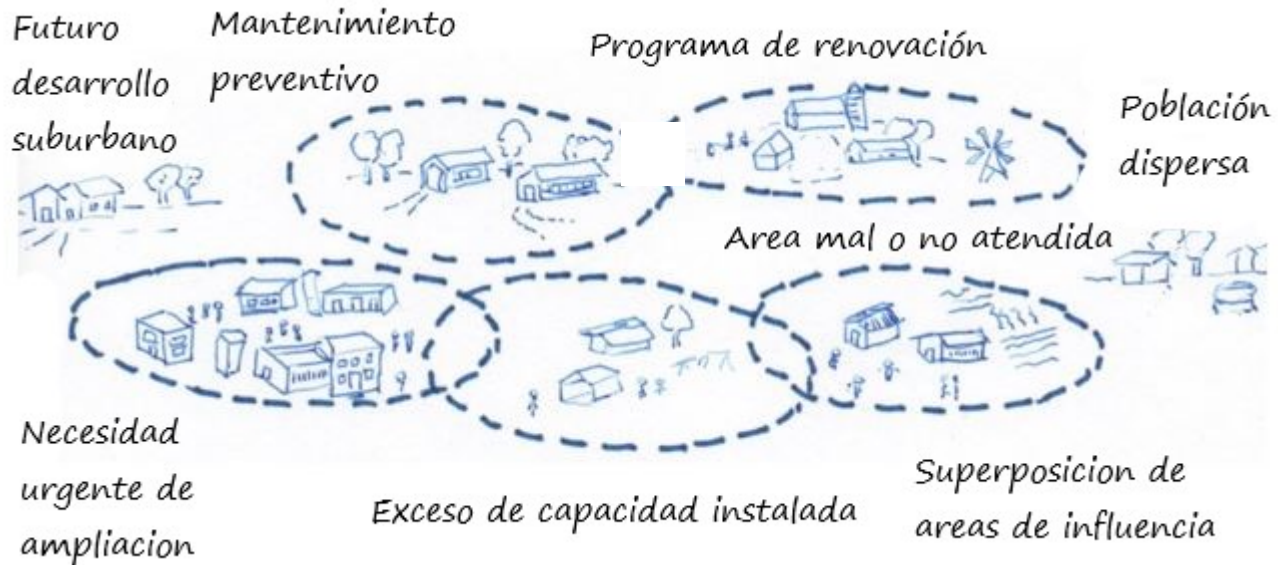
Futuro desarrollo suburbano

Mantenimiento preventivo

Programa de renovación

Población dispersa

Area mal o no atendida

Necesidad urgente de ampliacion

Exceso de capacidad instalada

Superposicion de areas de influencia